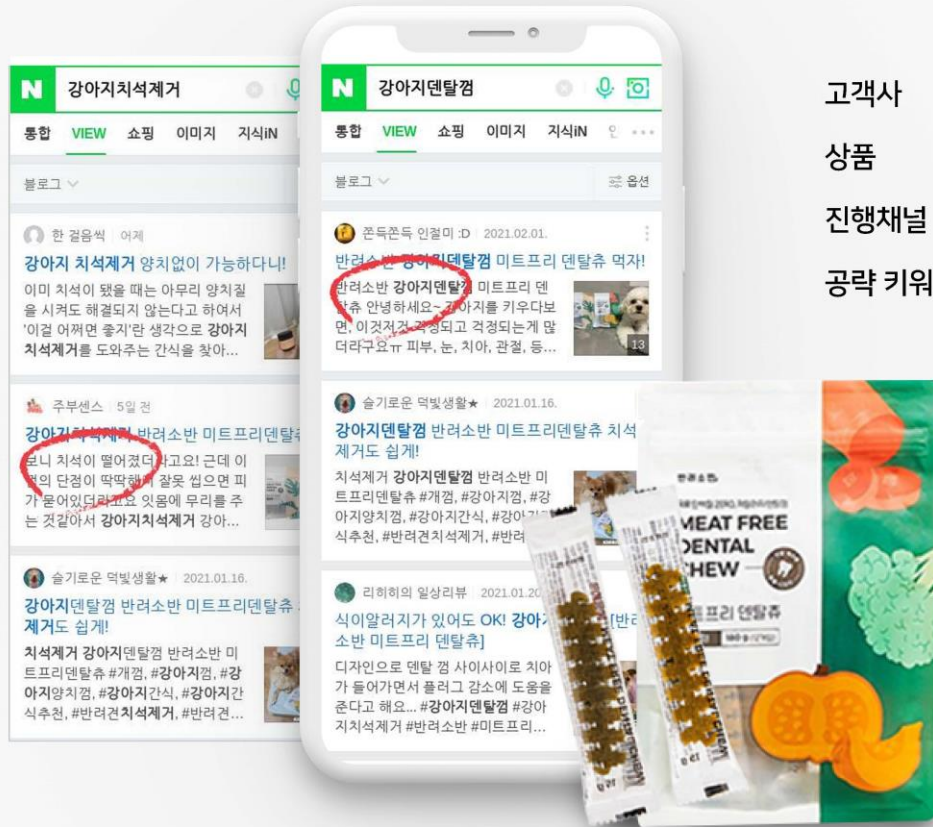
N 강아지치석제거

통합 VIEW 쇼핑 이미지 지식iN

블로그

한 걸음씩 어제

강아지 치석제거 양치없이 가능하다니!

이미 치석이 됐을 때는 아무리 양치질을 시켜도 해결되지 않는다고 하여서 '이걸 어쩌면 좋지'란 생각으로 강아지 치석제거를 도와주는 간식을 찾아...

주부센스 5일 전

강아지치석제거 반려소반 미트프리덴탈츄

보니 치석이 떨어졌더라고요! 근데 이 껌의 단점이 딱딱해서 잘못 씹으면 피가 묻어있더라고요 잇몸에 무리를 주는 것같아서 강아지치석제거 강아...

슬기로운 덕빛생활★ 2021.01.16.

강아지덴탈껌 반려소반 미트프리덴탈츄 제거도 쉽게!

치석제거 강아지덴탈껌 반려소반 미트프리덴탈츄 #개껌, #강아지껌, #강아지양치껌, #강아지간식, #강아지간식추천, #반려견치석제거, #반려견...

N 강아지덴탈껌

통합 VIEW 쇼핑 이미지 지식iN

블로그 옵션

쫀득쫀득 인절미 :D 2021.02.01.

반려소반 강아지덴탈껌 미트프리 덴탈츄 먹자!

반려소반 강아지덴탈껌 미트프리 덴탈츄 안녕하세요~ 강아지를 키우다보면, 이것저것 걱정되고 걱정되는게 많더라구요ㅠ 피부, 눈, 치아, 관절, 등...

13

슬기로운 덕빛생활★ 2021.01.16.

강아지덴탈껌 반려소반 미트프리덴탈츄 치석제거도 쉽게!

치석제거 강아지덴탈껌 반려소반 미트프리덴탈츄 #개껌, #강아지껌, #강아지양치껌, #강아지간식, #강아지간식추천, #반려견치석제거, #반려

리히히의 일상리뷰 2021.01.20

식이알러지가 있어도 OK! 강아지 [반려소반 미트프리 덴탈츄]

디자인으로 덴탈 껌 사이사이로 치아가 들어가면서 플러그 감소에 도움을 준다고 해요... #강아지덴탈껌 #강아지치석제거 #반려소반 #미트프리...

고객사

상품

진행채널

공략 키워

반려소반

MEAT FREE DENTAL CHEW

미트프리 덴탈츄